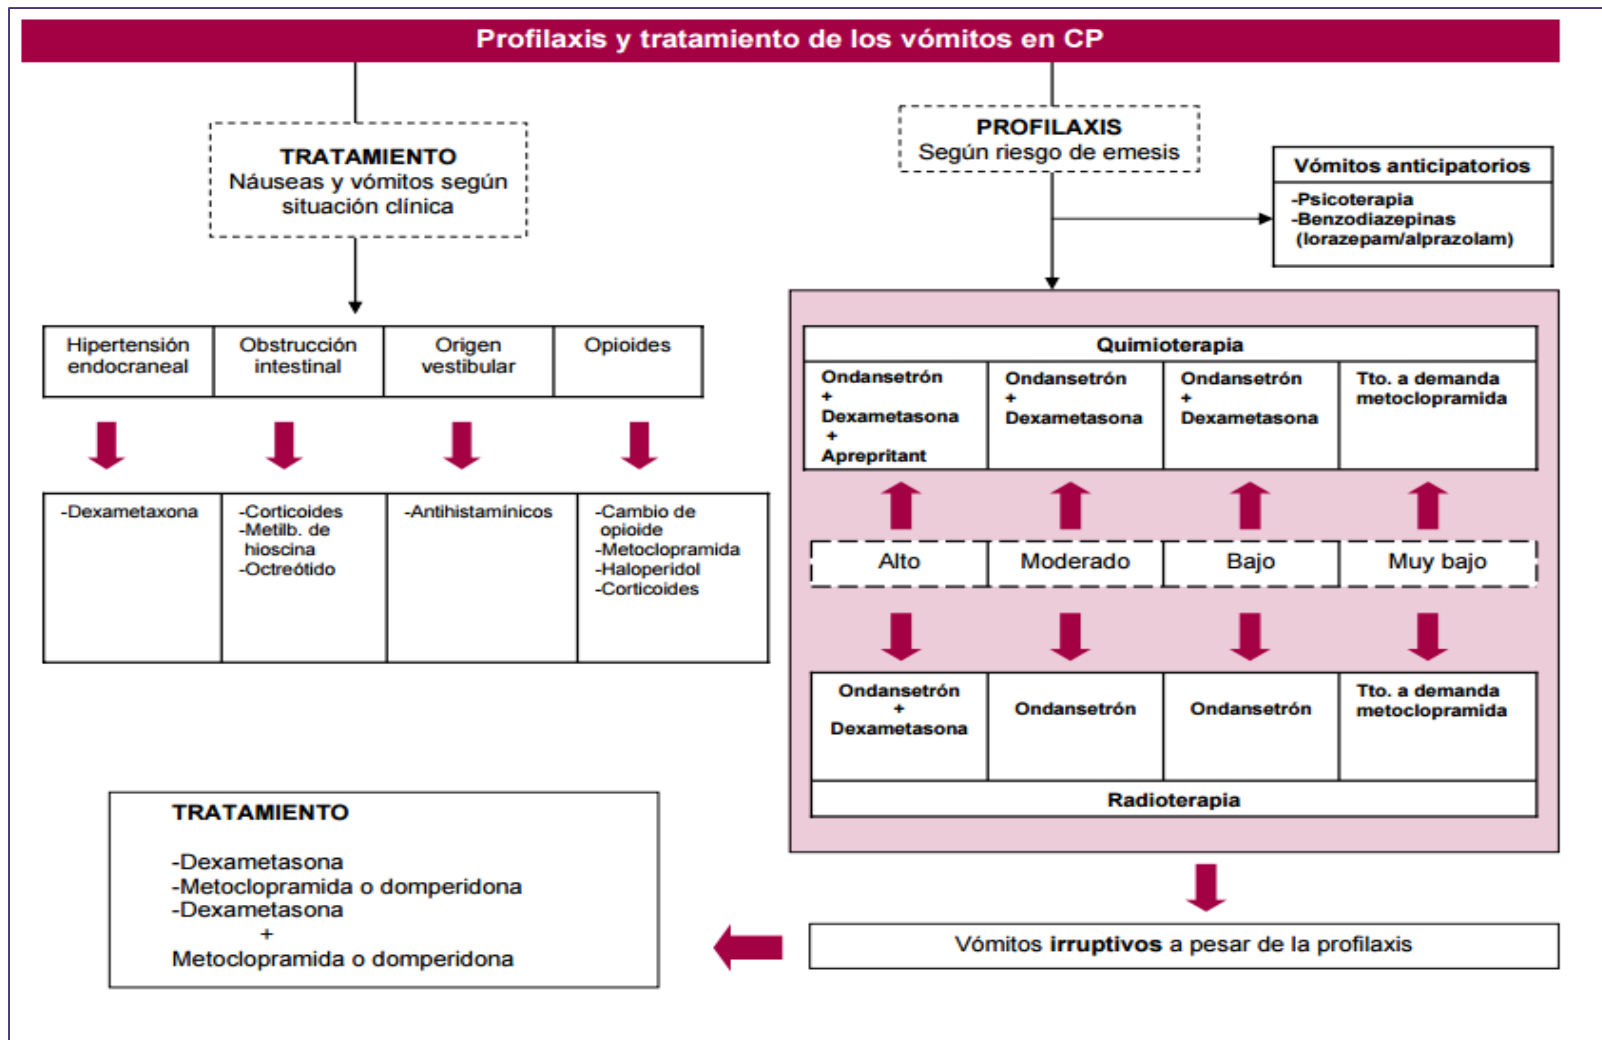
Profilaxis y tratamiento de los vómitos en CP

TRATAMIENTO
Náuseas y vómitos según situación clínica

PROFILAXIS
Según riesgo de emesis

Vómitos anticipatorios
-Psicoterapia
-Benzodiazepinas (lorazepam/alprazolam)

| Hipertensión endocraneal | Obstrucción intestinal | Origen vestibular | Opioides |
|---|---|---|---|

| -Dexametaxona | -Corticoides -Metilb. de hioscina -Octreótido | -Antihistamínicos | -Cambio de opioide -Metoclopramida -Haloperidol -Corticoides |
|---|---|---|---|

Quimioterapia

| Ondansetrón + Dexametasona + Aprepritant | Ondansetrón + Dexametasona | Ondansetrón + Dexametasona | Tto. a demanda metoclopramida |
|---|---|---|---|

| Alto | Moderado | Bajo | Muy bajo |
|---|---|---|---|

| Ondansetrón + Dexametasona | Ondansetrón | Ondansetrón | Tto. a demanda metoclopramida |
|---|---|---|---|

Radioterapia

TRATAMIENTO

-Dexametasona
-Metoclopramida o domperidona
-Dexametasona
+
Metoclopramida o domperidona

Vómitos **irruptivos** a pesar de la profilaxis